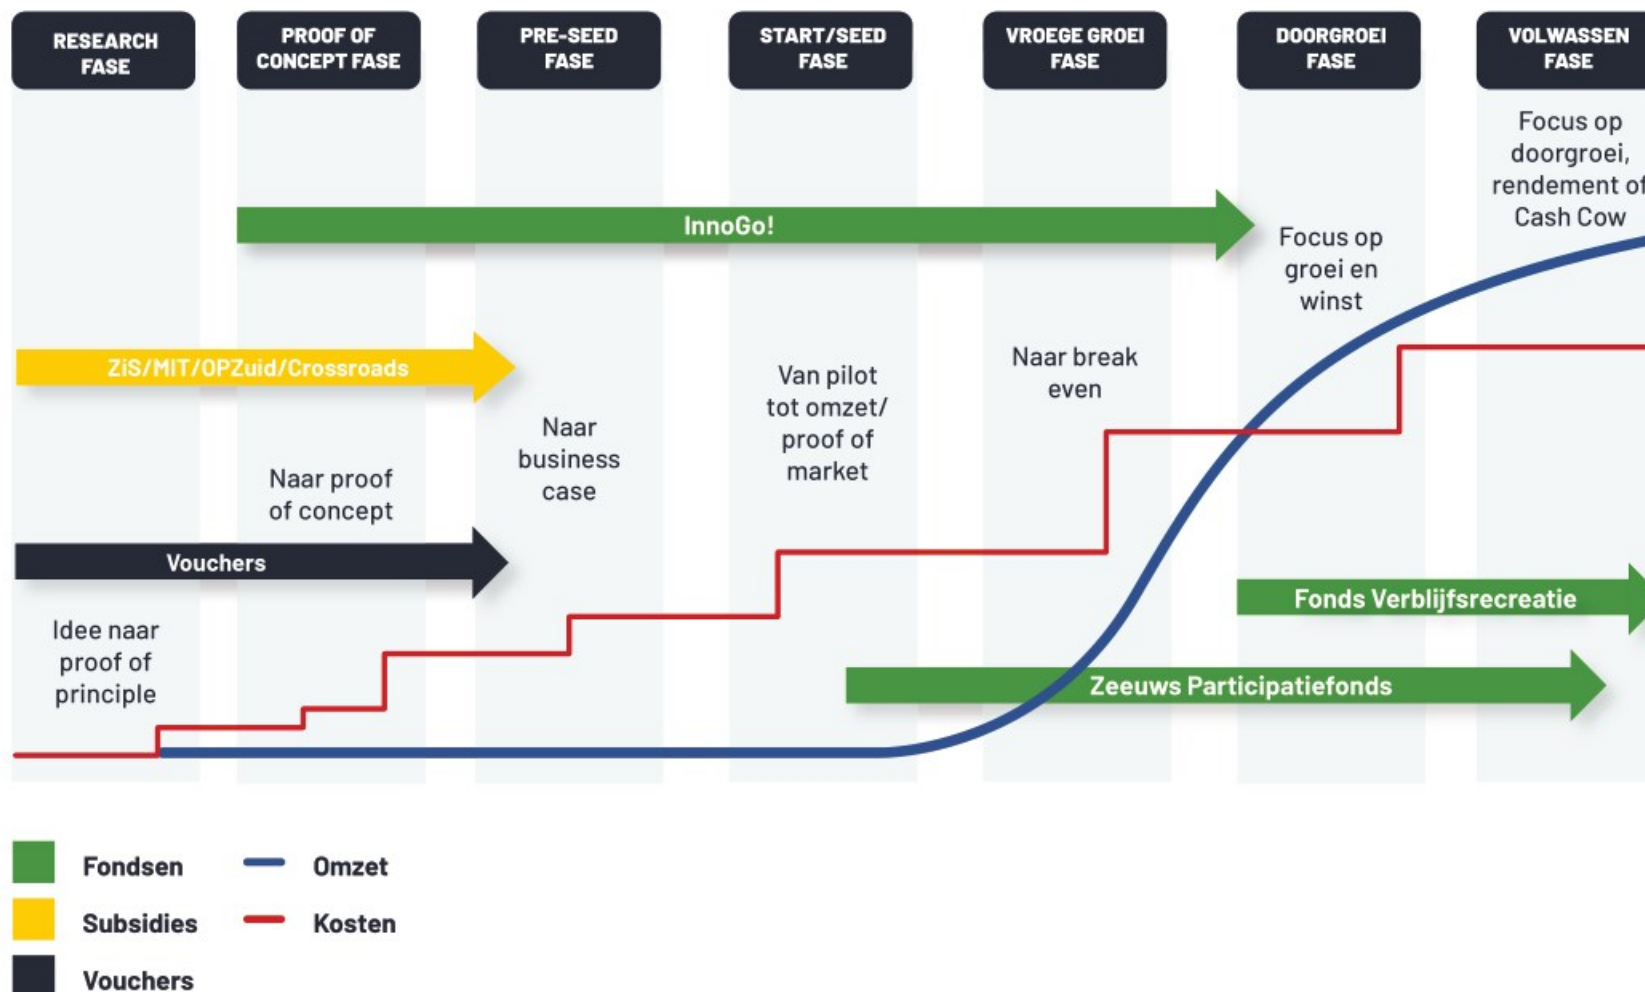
RESEARCH FASE

PROOF OF CONCEPT FASE

PRE-SEED FASE

START/SEED FASE

VROEGE GROEI FASE

DOORGROEI FASE

VOLWASSEN FASE

Focus op doorgroei, rendement of Cash Cow

InnoGo!

Focus op groei en winst

ZiS/MIT/OPZuid/Crossroads

Naar break even

Van pilot tot omzet/ proof of market

Naar business case

Naar proof of concept

Vouchers

Fonds Verblijfsrecreatie

Idee naar proof of principle

Zeeuws Participatiefonds

Fondsen

Omzet

Subsidies

Kosten

Vouchers